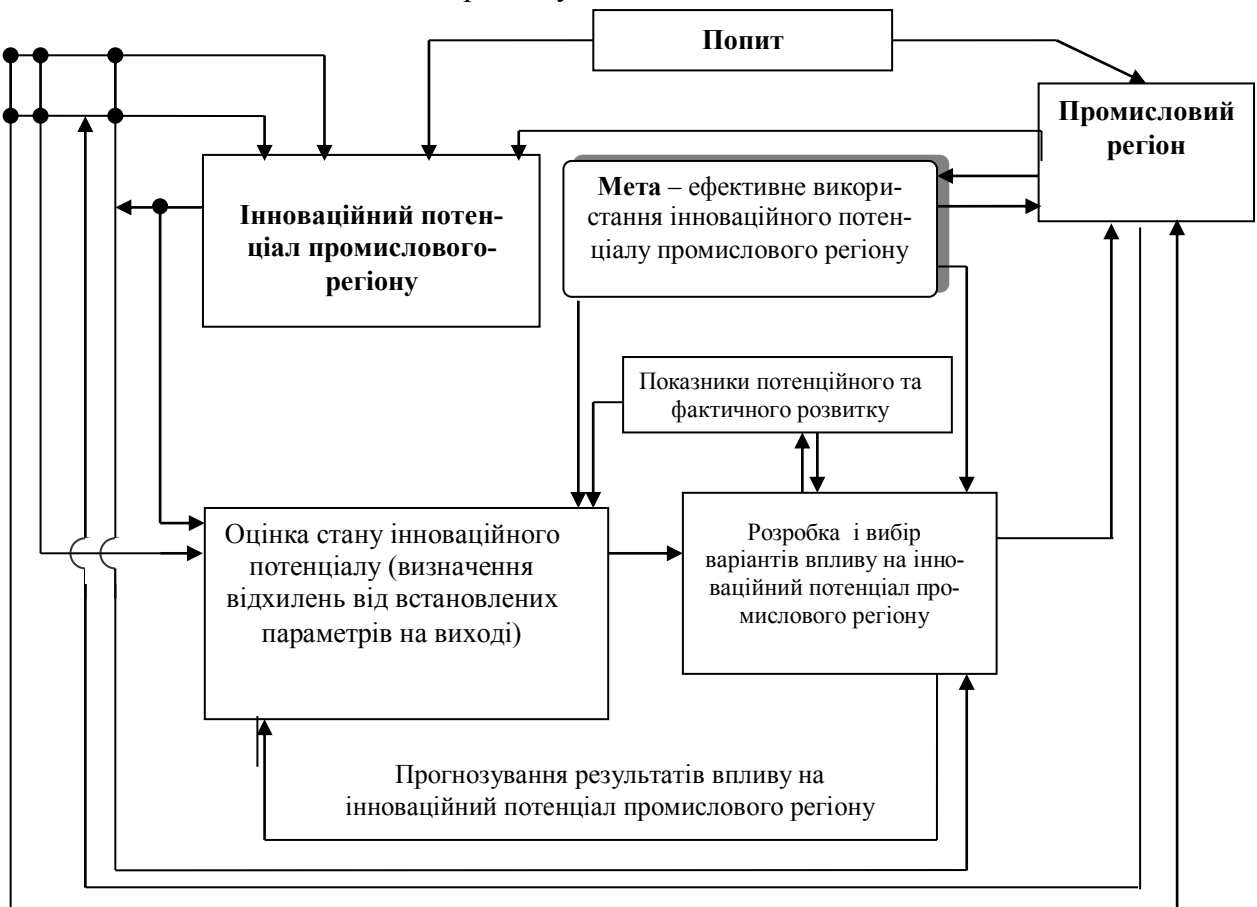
Попит

Промисловий регіон

Інноваційний потенціал промислового-регіону

Мета – ефективне використання інноваційного потенціалу промислового регіону

Показники потенційного та фактичного розвитку

Оцінка стану інноваційного потенціалу (визначення відхилень від встановлених параметрів на виході)

Розробка і вибір варіантів впливу на інноваційний потенціал промислового регіону

Прогнозування результатів впливу на інноваційний потенціал промислового регіону